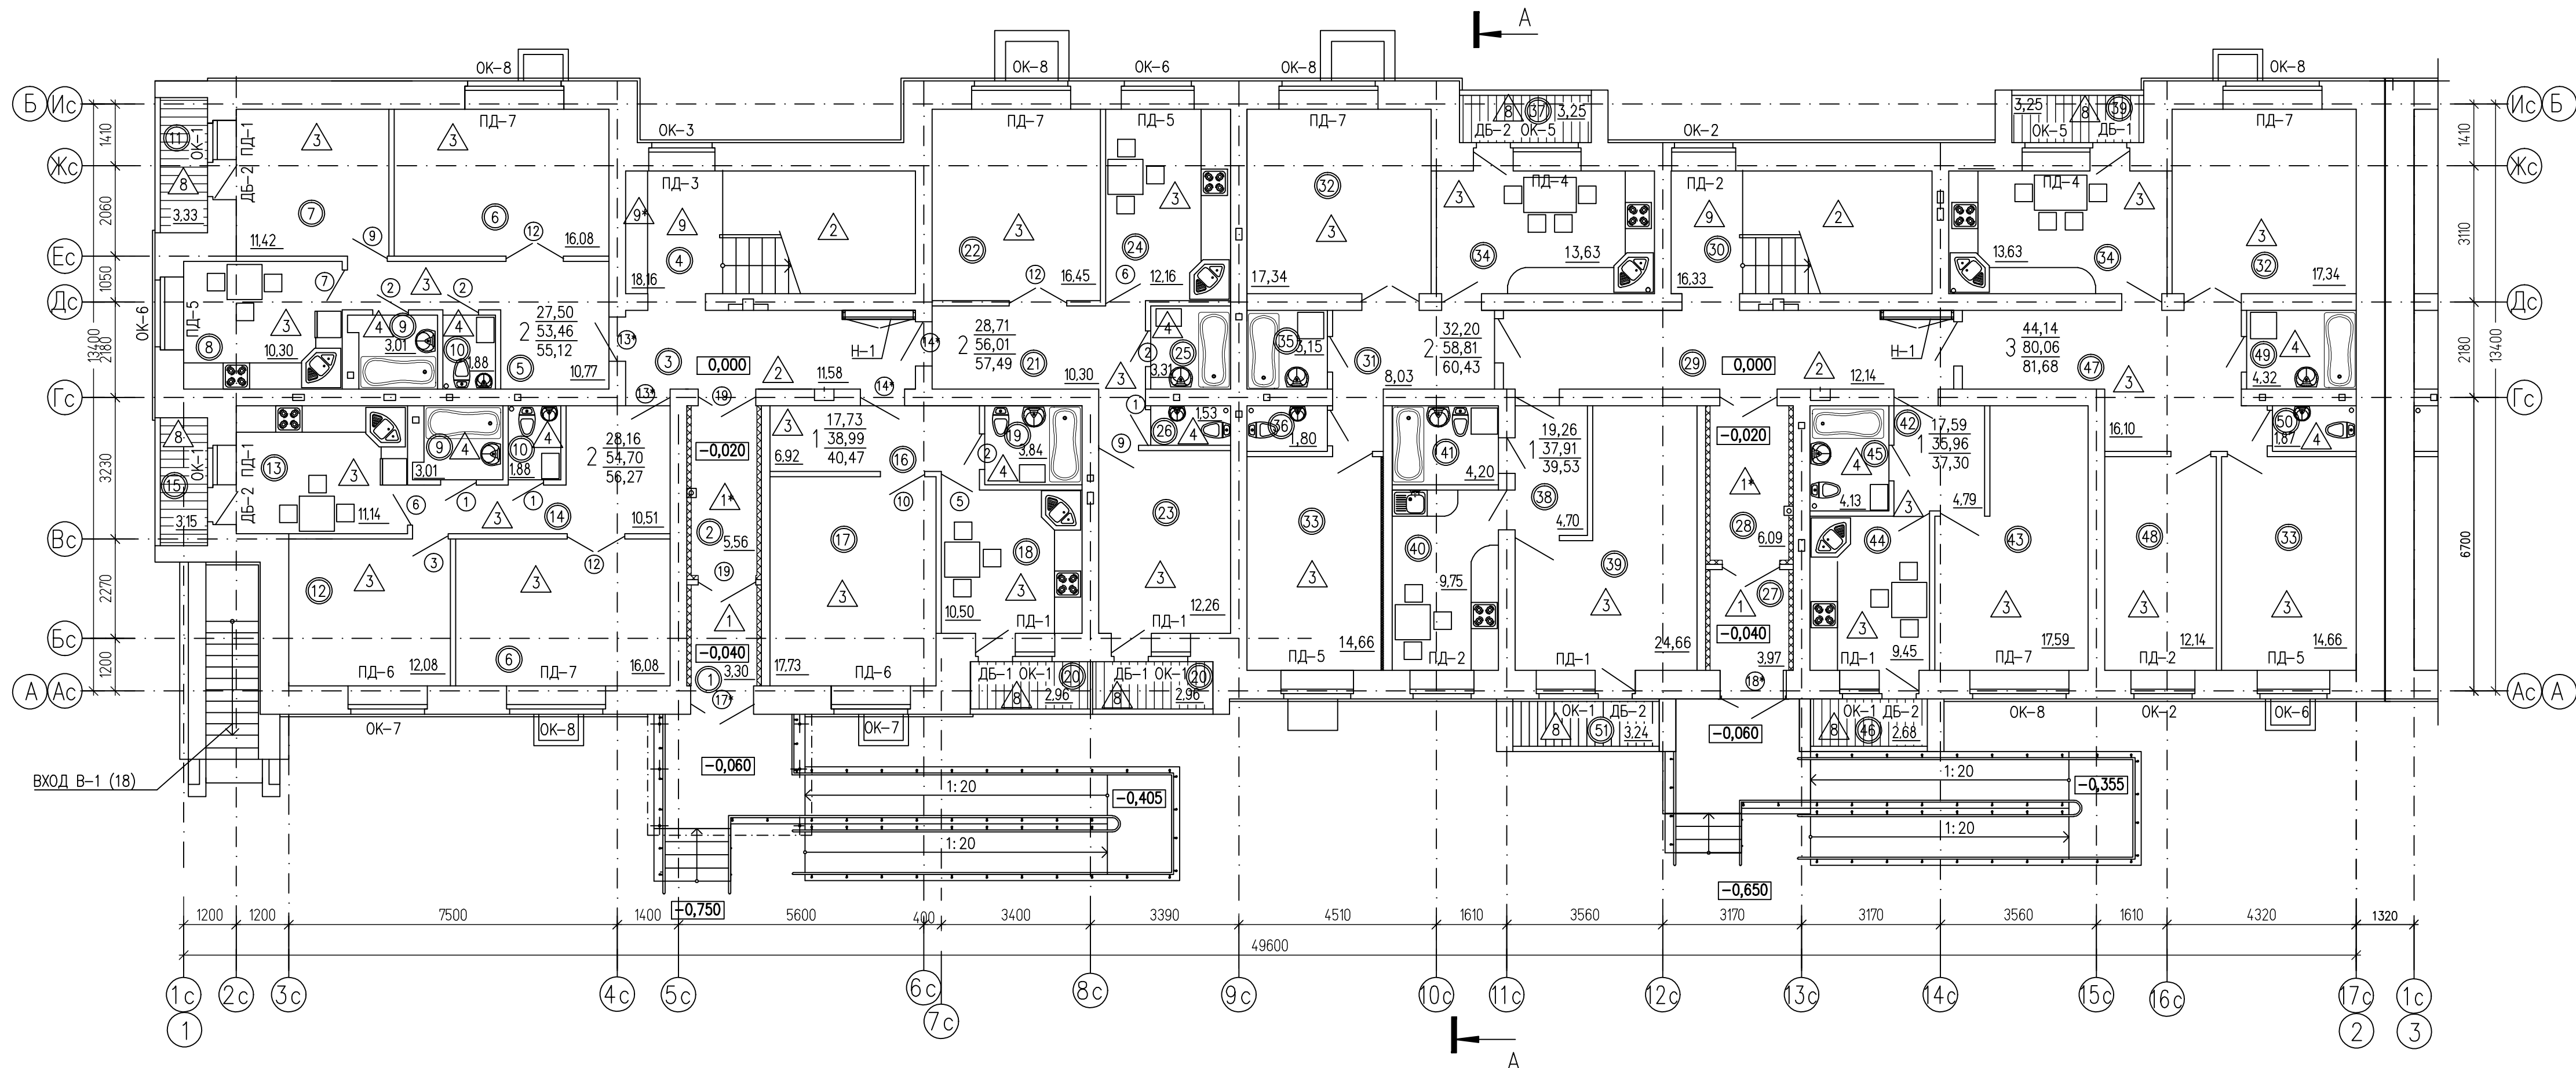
А

ОК-8 ОК-8 ОК-6 ОК-8 ОК-8

Б Ис Ис Б
Жс Жс
Ес
Дс Дс
Гс Гс
Вс
Бс
А Ас Ас А

1410 2060 1050 2180 13400 3230 2270 1200
1410 3110 2180 13400 6700

ПД-7 ПД-7 ПД-5 ПД-7 ПД-7
ОК-3 ОК-2
ПД-3 ПД-4 ПД-2 ПД-4
ДБ-2 ОК-5 ОК-5 ДБ-1
37 3,25 3,25 39

ОК-1 ПД-1 ДБ-2 11 8 3,33
7 6 11,42 16,08
9* 9 4 18,16
22 16,45 24 6 12,16
32 17,34 34 13,63 9 30 16,33 13,63 34 32 17,34

ПД-5 8 10,30 3,01 1,88 5 10,77
2 27,50 53,46 55,12
3 0,000 13* 14*
2 28,71 56,01 57,49 21
25 3,31 35 3,15 31 8,03
2 32,20 58,81 60,43
29 0,000 Н-1 Н-1
3 44,14 80,06 81,68 47 49 4,32
11,58 10,30 12,14
ОК-6

ДБ-2 ОК-1 ПД-1 13 15 3,15 8
3,01 1,88 9 10 11,14 14
2 28,16 54,70 56,27
-0,020 1* 2 5,56 19
6,92 1 17,73 38,99 40,47 16
3,84 26 1,53 36 1,80
41 4,20 1 19,26 37,91 39,53 38 4,70
-0,020 1* 28 6,09
42 45 1 17,59 35,96 37,30 4,13 4,79 16,10 50 1,87
12 10,51
17 18 23 33 40 39 44 43 48 33
9,75 10,50 12,26 14,66 24,66 17,59 12,14 14,66
1 -0,040 27 -0,040 3,97 9,45
ПД-6 12,08 6 ПД-7 16,08 1 3,30 17,73 ПД-6
ПД-1 ПД-1 ПД-5 ПД-2 ПД-1 18* ПД-1 ПД-7 ПД-2 ПД-5
ДБ-1 ОК-1 20 2,96 ДБ-1 ОК-1 20 2,96
ОК-7 ОК-8 ОК-7 17*
ОК-1 ДБ-2 51 3,24 ОК-1 ДБ-2 46 2,68
ОК-8 ОК-2 ОК-6
-0,060 -0,060
1:20 -0,405 1:20 1:20 -0,355 1:20
ВХОД В-1 (18)
-0,750 -0,650

1200 1200 7500 1400 5600 400 3400 3390 4510 1610 3560 3170 3170 3560 1610 4320 1320
49600

1с 2с 3с 4с 5с 6с 7с 8с 9с 10с 11с 12с 13с 14с 15с 16с 17с 1с
1 2 3

А